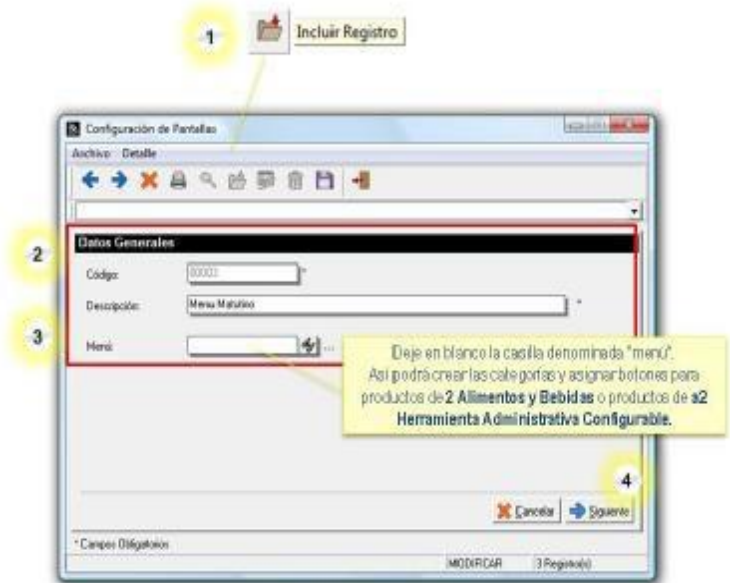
1

Incluir Registro

Configuración de Pantallas

Archivo Detalle

2

Datos Generales

Código: 00003 *

Descripción: Menu Matutino *

3

Menú

Deje en blanco la casilla denominada "menú". Así podrá crear las categorías y asignar botones para productos de 2 Alimentos y Bebidas o productos de a2 Herramienta Administrativa Configurable.

4

Cancelar Siguiente

* Campos Obligatorios

MODIFICAR 3 Registro(s)